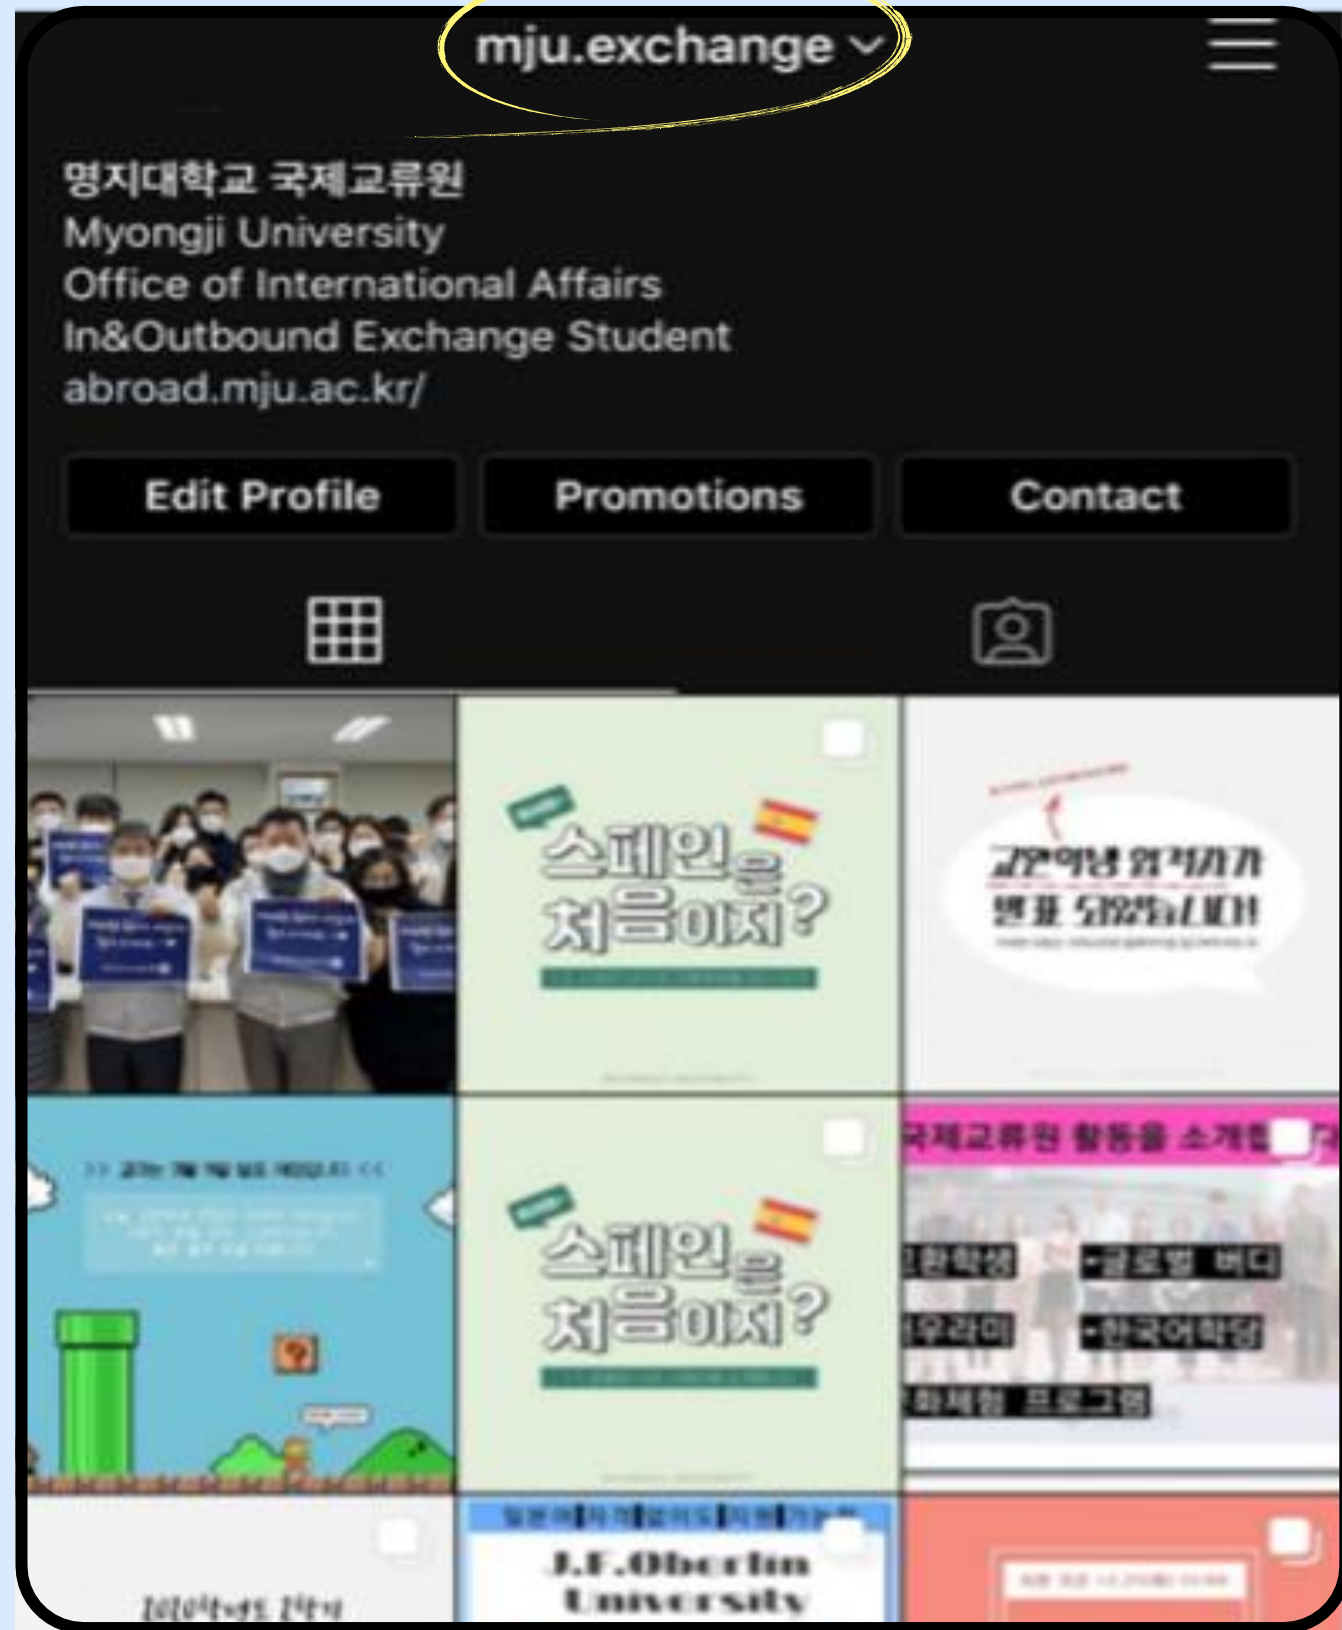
mju.exchange

명지대학교 국제교류원
Myongji University
Office of International Affairs
In&Outbound Exchange Student
abroad.mju.ac.kr/

Edit Profile
Promotions
Contact

스페인은 처음이지?

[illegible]

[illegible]

스페인은 처음이지?

국제교류원 활동을 소개합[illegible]
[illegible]환학생
-글로벌 버디
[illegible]우라미
-한국어학당
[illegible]화체험 프로그램

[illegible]

J.F.Oberlin University

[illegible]